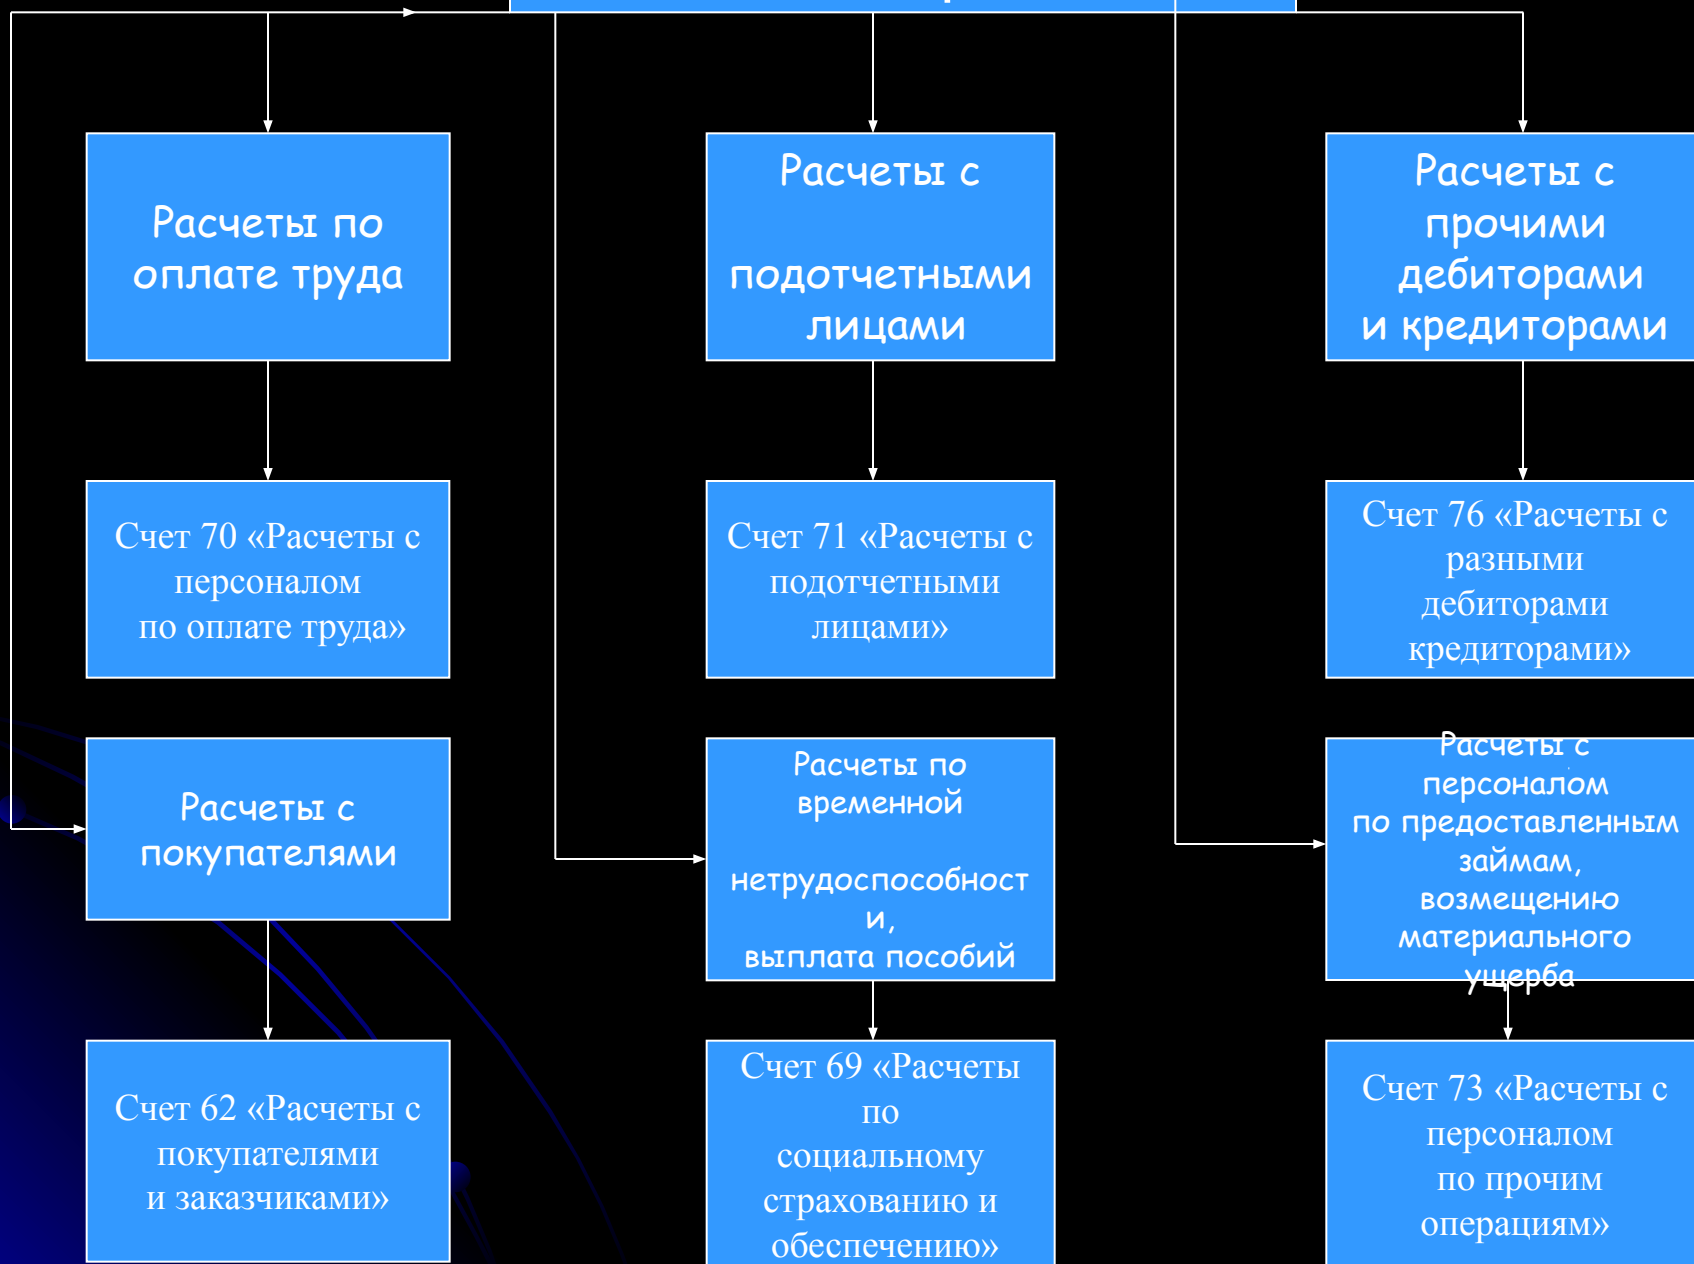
Расчеты по оплате труда

Расчеты с подотчетными лицами

Расчеты с прочими дебиторами и кредиторами

Счет 70 «Расчеты с персоналом по оплате труда»

Счет 71 «Расчеты с подотчетными лицами»

Счет 76 «Расчеты с разными дебиторами кредиторами»

Расчеты с покупателями

Расчеты по временной нетрудоспособности, выплата пособий

Расчеты с персоналом по предоставленным займам, возмещению материального ущерба

Счет 62 «Расчеты с покупателями и заказчиками»

Счет 69 «Расчеты по социальному страхованию и обеспечению»

Счет 73 «Расчеты с персоналом по прочим операциям»